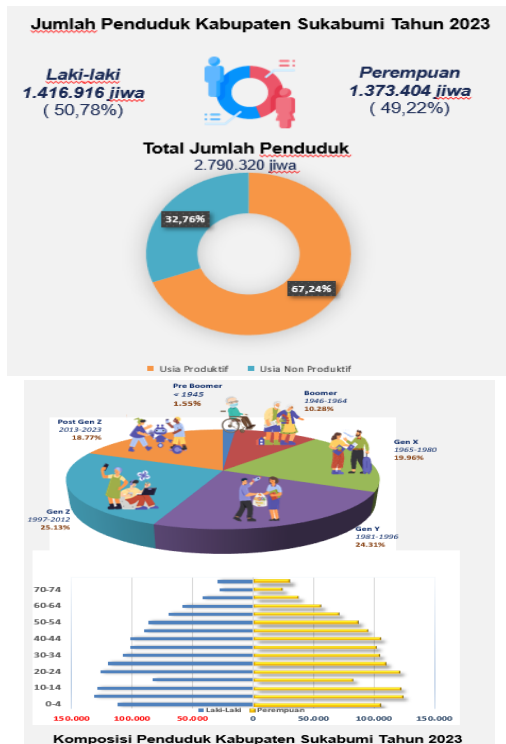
Jumlah Penduduk Kabupaten Sukabumi Tahun 2023

Laki-laki
1.416.916 jiwa
( 50,78%)

Perempuan
1.373.404 jiwa
( 49,22%)

Total Jumlah Penduduk
2.790.320 jiwa

32,76%

67,24%

Usia Produktif   Usia Non Produktif

Pre Boomer
< 1945
1.55%

Boomer
1946-1964
10.28%

Gen X
1965-1980
19.96%

Gen Y
1981-1996
24.31%

Gen Z
1997-2012
25.13%

Post Gen Z
2013-2023
18.77%

70-74
60-64
50-54
40-44
30-34
20-24
10-14
0-4

Laki-Laki   Perempuan

150.000   100.000   50.000   0   50.000   100.000   150.000

Komposisi Penduduk Kabupaten Sukabumi Tahun 2023